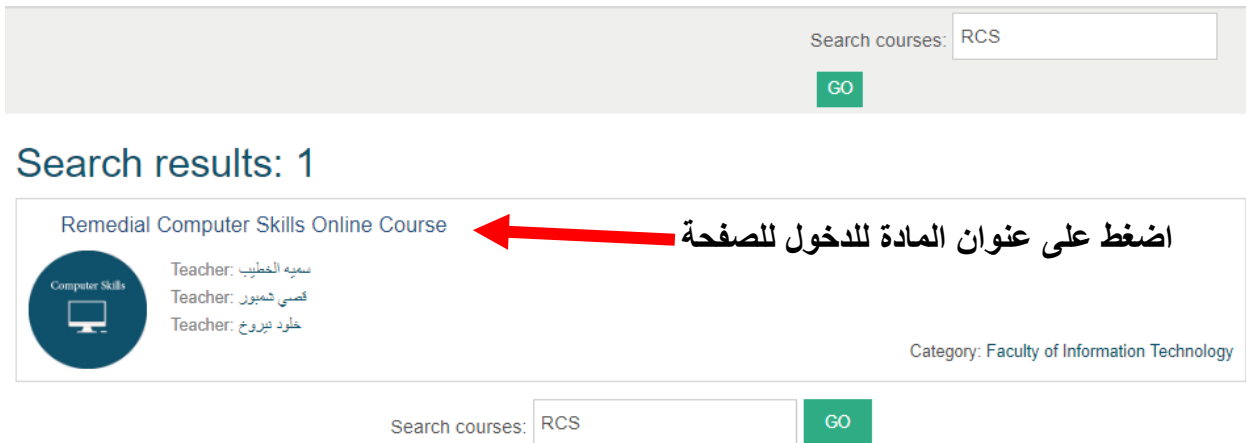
Search courses: RCS

GO

Search results: 1

Remedial Computer Skills Online Course

اضغط على عنوان المادة للدخول للصفحة

Computer Skills

Teacher: سميه الخطيب
Teacher: قصي شمبور
Teacher: خلود تيروخ

Category: Faculty of Information Technology

Search courses: RCS GO